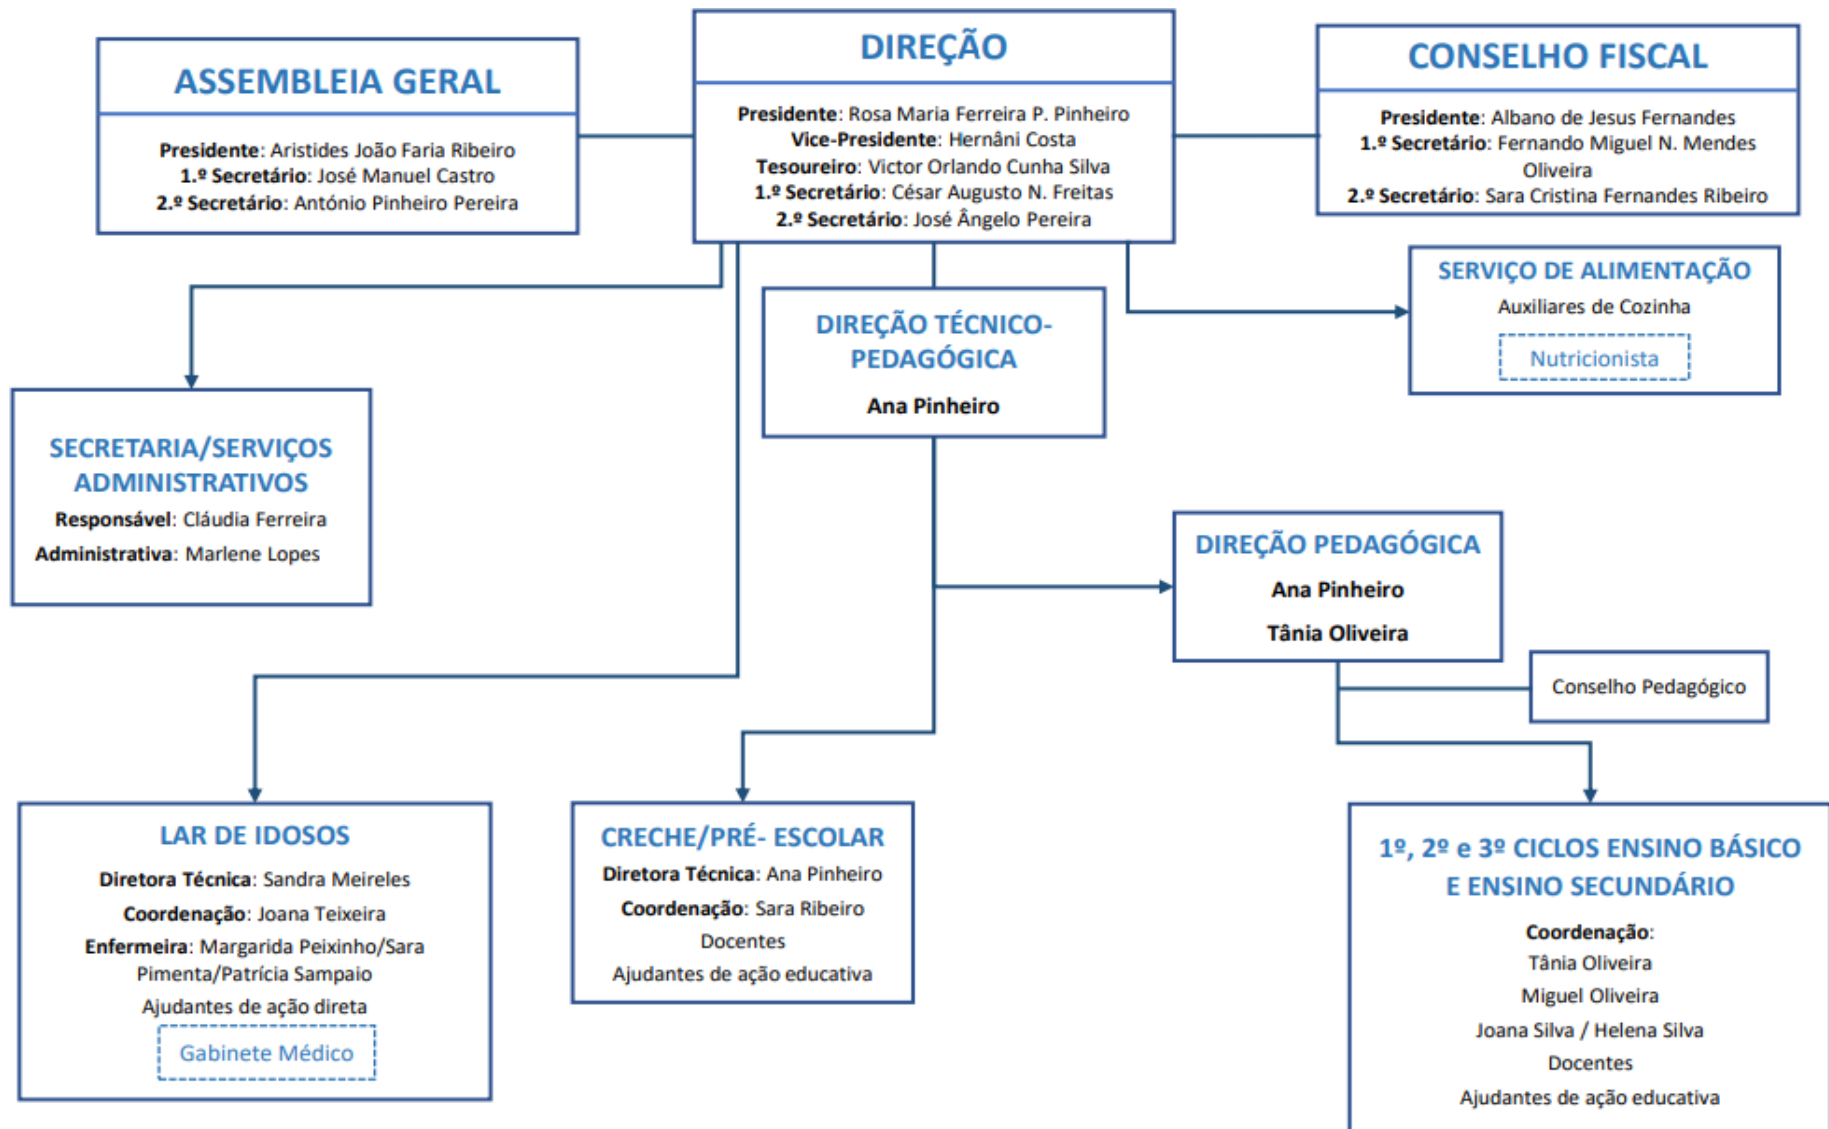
ASSEMBLEIA GERAL

Presidente: Aristides João Faria Ribeiro
1.º Secretário: José Manuel Castro
2.º Secretário: António Pinheiro Pereira

DIREÇÃO

Presidente: Rosa Maria Ferreira P. Pinheiro
Vice-Presidente: Hernâni Costa
Tesoureiro: Victor Orlando Cunha Silva
1.º Secretário: César Augusto N. Freitas
2.º Secretário: José Ângelo Pereira

CONSELHO FISCAL

Presidente: Albano de Jesus Fernandes
1.º Secretário: Fernando Miguel N. Mendes Oliveira
2.º Secretário: Sara Cristina Fernandes Ribeiro

SERVIÇO DE ALIMENTAÇÃO
Auxiliares de Cozinha
Nutricionista

DIREÇÃO TÉCNICO-PEDAGÓGICA
Ana Pinheiro

SECRETARIA/SERVIÇOS ADMINISTRATIVOS
Responsável: Cláudia Ferreira
Administrativa: Marlene Lopes

DIREÇÃO PEDAGÓGICA
Ana Pinheiro
Tânia Oliveira

Conselho Pedagógico

LAR DE IDOSOS
Diretora Técnica: Sandra Meireles
Coordenação: Joana Teixeira
Enfermeira: Margarida Peixinho/Sara Pimenta/Patrícia Sampaio
Ajudantes de ação direta
Gabinete Médico

CRECHE/PRÉ- ESCOLAR
Diretora Técnica: Ana Pinheiro
Coordenação: Sara Ribeiro
Docentes
Ajudantes de ação educativa

1º, 2º e 3º CICLOS ENSINO BÁSICO E ENSINO SECUNDÁRIO
Coordenação:
Tânia Oliveira
Miguel Oliveira
Joana Silva / Helena Silva
Docentes
Ajudantes de ação educativa